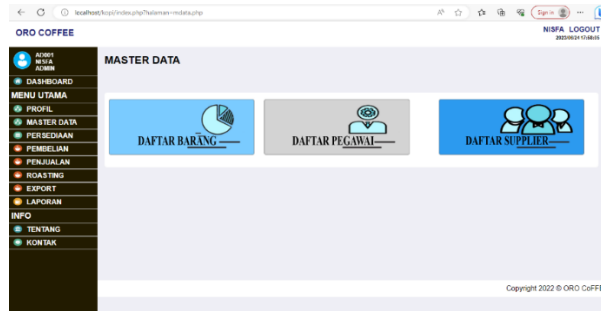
localhost/kopi/index.php?halaman=mdata.php

Sign in

ORO COFFEE

NISFA LOGOUT
2022/06/24 17:48:16

AD001
NISFA
ADMIN

DASHBOARD

MENU UTAMA

PROFIL

MASTER DATA

PERSEDIAAN

PEMBELIAN

PENJUALAN

ROASTING

EXPORT

LAPORAN

INFO

TENTANG

KONTAK

MASTER DATA

DAFTAR BARANG

DAFTAR PEGAWAI

DAFTAR SUPPLIER

Copyright 2022 © ORO CoFFE